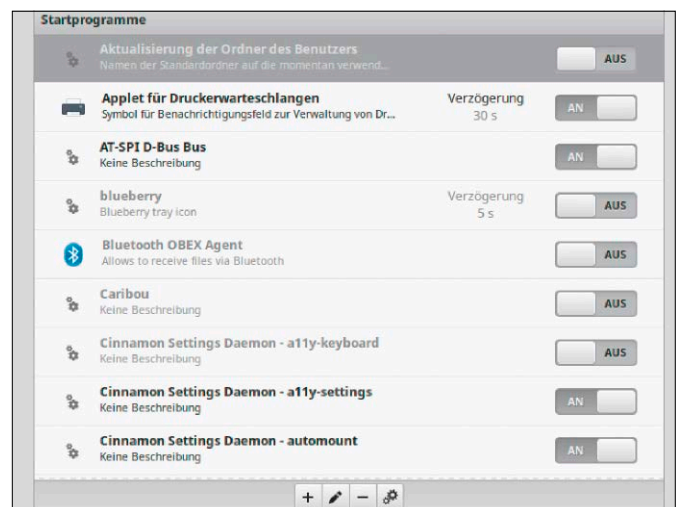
Startprogramme

Aktualisierung der Ordner des Benutzers
Namen der Standardordner auf die momentan verwend...
AUS

Applet für Druckerwarteschlangen
Symbol für Benachrichtigungsfeld zur Verwaltung von Dr...
Verzögerung
30 s
AN

AT-SPI D-Bus Bus
Keine Beschreibung
AN

blueberry
Blueberry tray icon
Verzögerung
5 s
AUS

Bluetooth OBEX Agent
Allows to receive files via Bluetooth
AUS

Caribou
Keine Beschreibung
AUS

Cinnamon Settings Daemon - a11y-keyboard
Keine Beschreibung
AUS

Cinnamon Settings Daemon - a11y-settings
Keine Beschreibung
AN

Cinnamon Settings Daemon - automount
Keine Beschreibung
AN

+ −